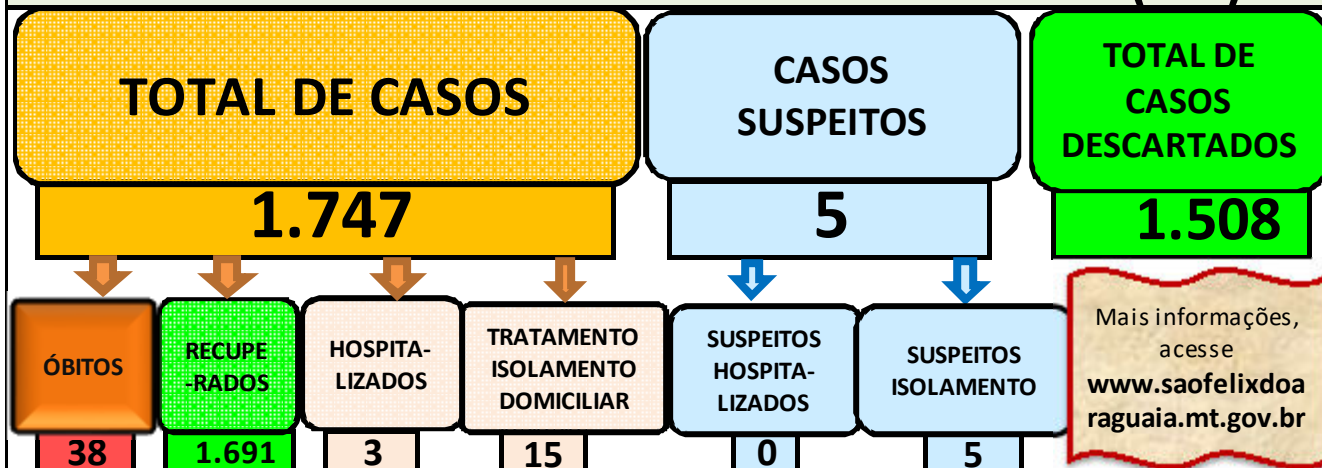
TOTAL DE CASOS

1.747

CASOS SUSPEITOS

5

TOTAL DE CASOS DESCARTADOS

1.508

ÓBITOS

38

RECUPE-RADOS

1.691

HOSPITA-LIZADOS

3

TRATAMENTO ISOLAMENTO DOMICILIAR

15

SUSPEITOS HOSPITA-LIZADOS

0

SUSPEITOS ISOLAMENTO

5

Mais informações, acesse www.saofelixdoaraguaia.mt.gov.br